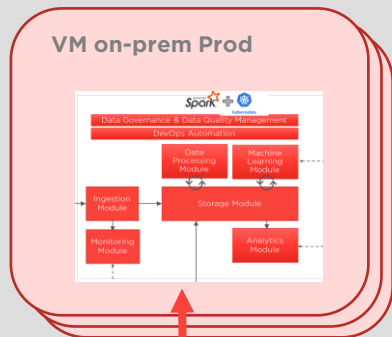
VM on-prem Prod

Apache Spark kubernetes

Data Governance & Data Quality Management

DevOps Automation

Data Processing Module

Machine Learning Module

Ingestion Module

Storage Module

Monitoring Module

Analytics Module